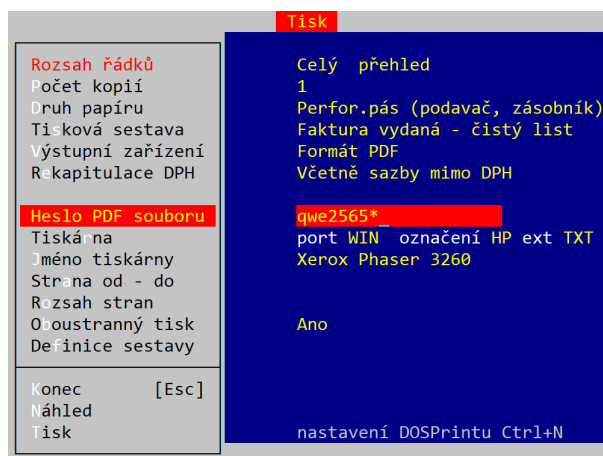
Tisk

Rozsah řádků
Počet kopií
Druh papíru
Tisková sestava
Výstupní zařízení
Rekapitulace DPH

Heslo PDF souboru
Tiskárna
Jméno tiskárny
Strana od - do
Rozsah stran
Oboustranný tisk
Definice sestavy

Konec [Esc]
Náhled
Tisk

Celý přehled
1
Perfor.pás (podavač, zásobník)
Faktura vydaná - čistý list
Formát PDF
Včetně sazby mimo DPH

qwe2565*_
port WIN označení HP ext TXT
Xerox Phaser 3260

Ano

nastavení DOSPrintu Ctrl+N